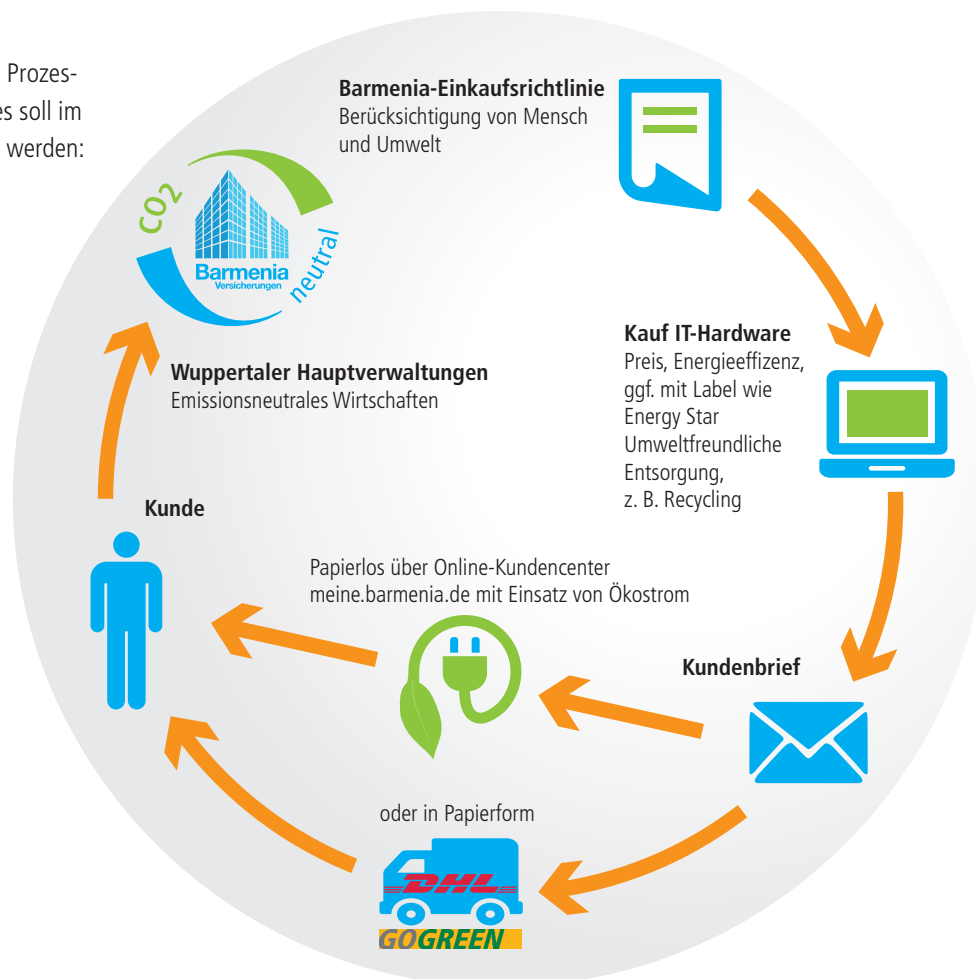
Prozes-
es soll im
werden:

Barmenia-Einkaufsrichtlinie
Berücksichtigung von Mensch und Umwelt

$CO_2$ neutral
Barmenia
Versicherungen

Kauf IT-Hardware
Preis, Energieeffizenz, ggf. mit Label wie Energy Star
Umweltfreundliche Entsorgung, z. B. Recycling

Wuppertaler Hauptverwaltungen
Emissionsneutrales Wirtschaften

Kunde

Papierlos über Online-Kundencenter meine.barmenia.de mit Einsatz von Ökostrom

Kundenbrief

oder in Papierform

DHL
GOGREEN